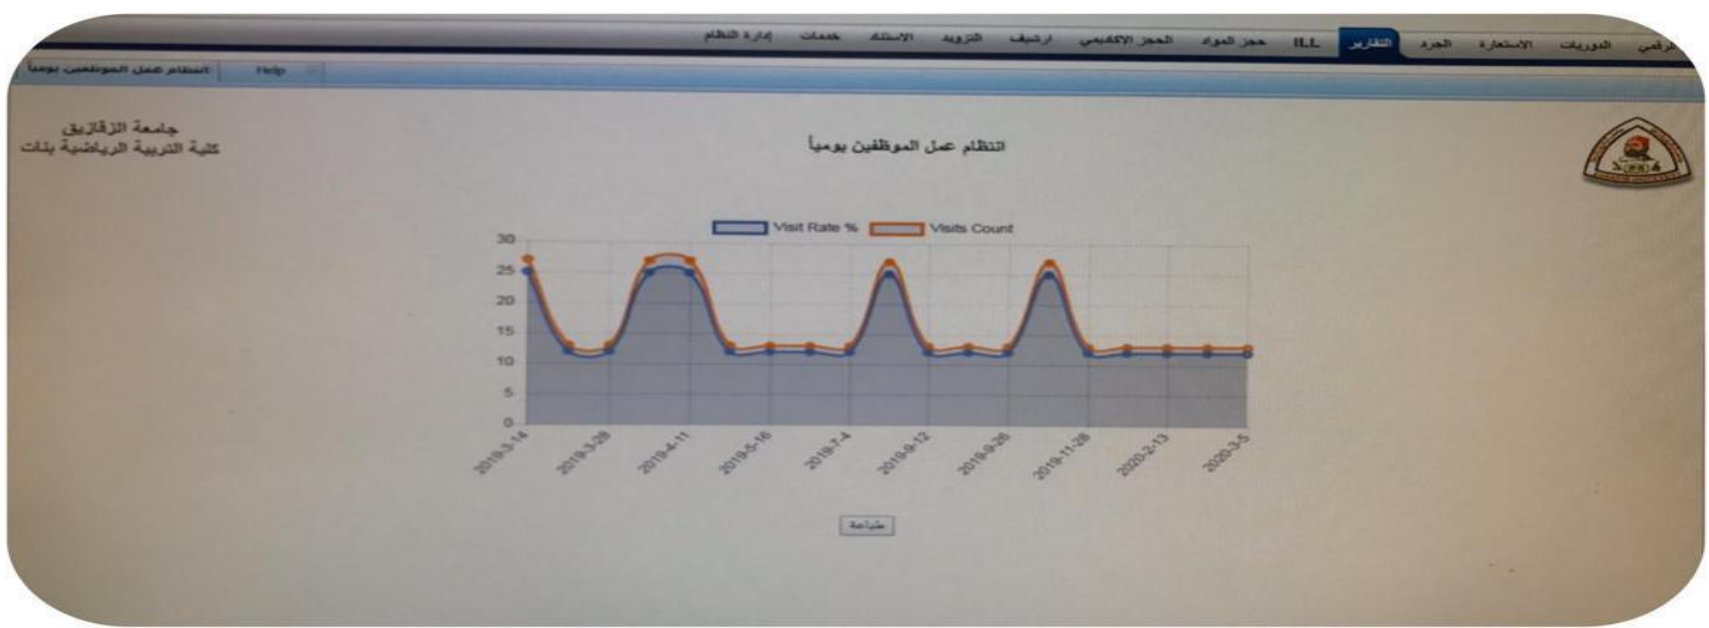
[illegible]رقمي الدوريات الاستعارة الجرد التقارير ILL حجز المواد الحجز الاكاديمي ارشيف التزويد الاستئناء خدمات إدارة النظام

انتظام عمل الموظفين يومياً Help

جامعة الزقازيق
كلية التربية الرياضية بنات

انتظام عمل الموظفين يومياً

Visit Rate % Visits Count

30
25
20
15
10
5
0

2019-3-14 2019-3-28 2019-4-11 2019-5-16 2019-7-4 2019-9-12 2019-9-26 2019-11-28 2020-2-13 2020-3-5

طباعة